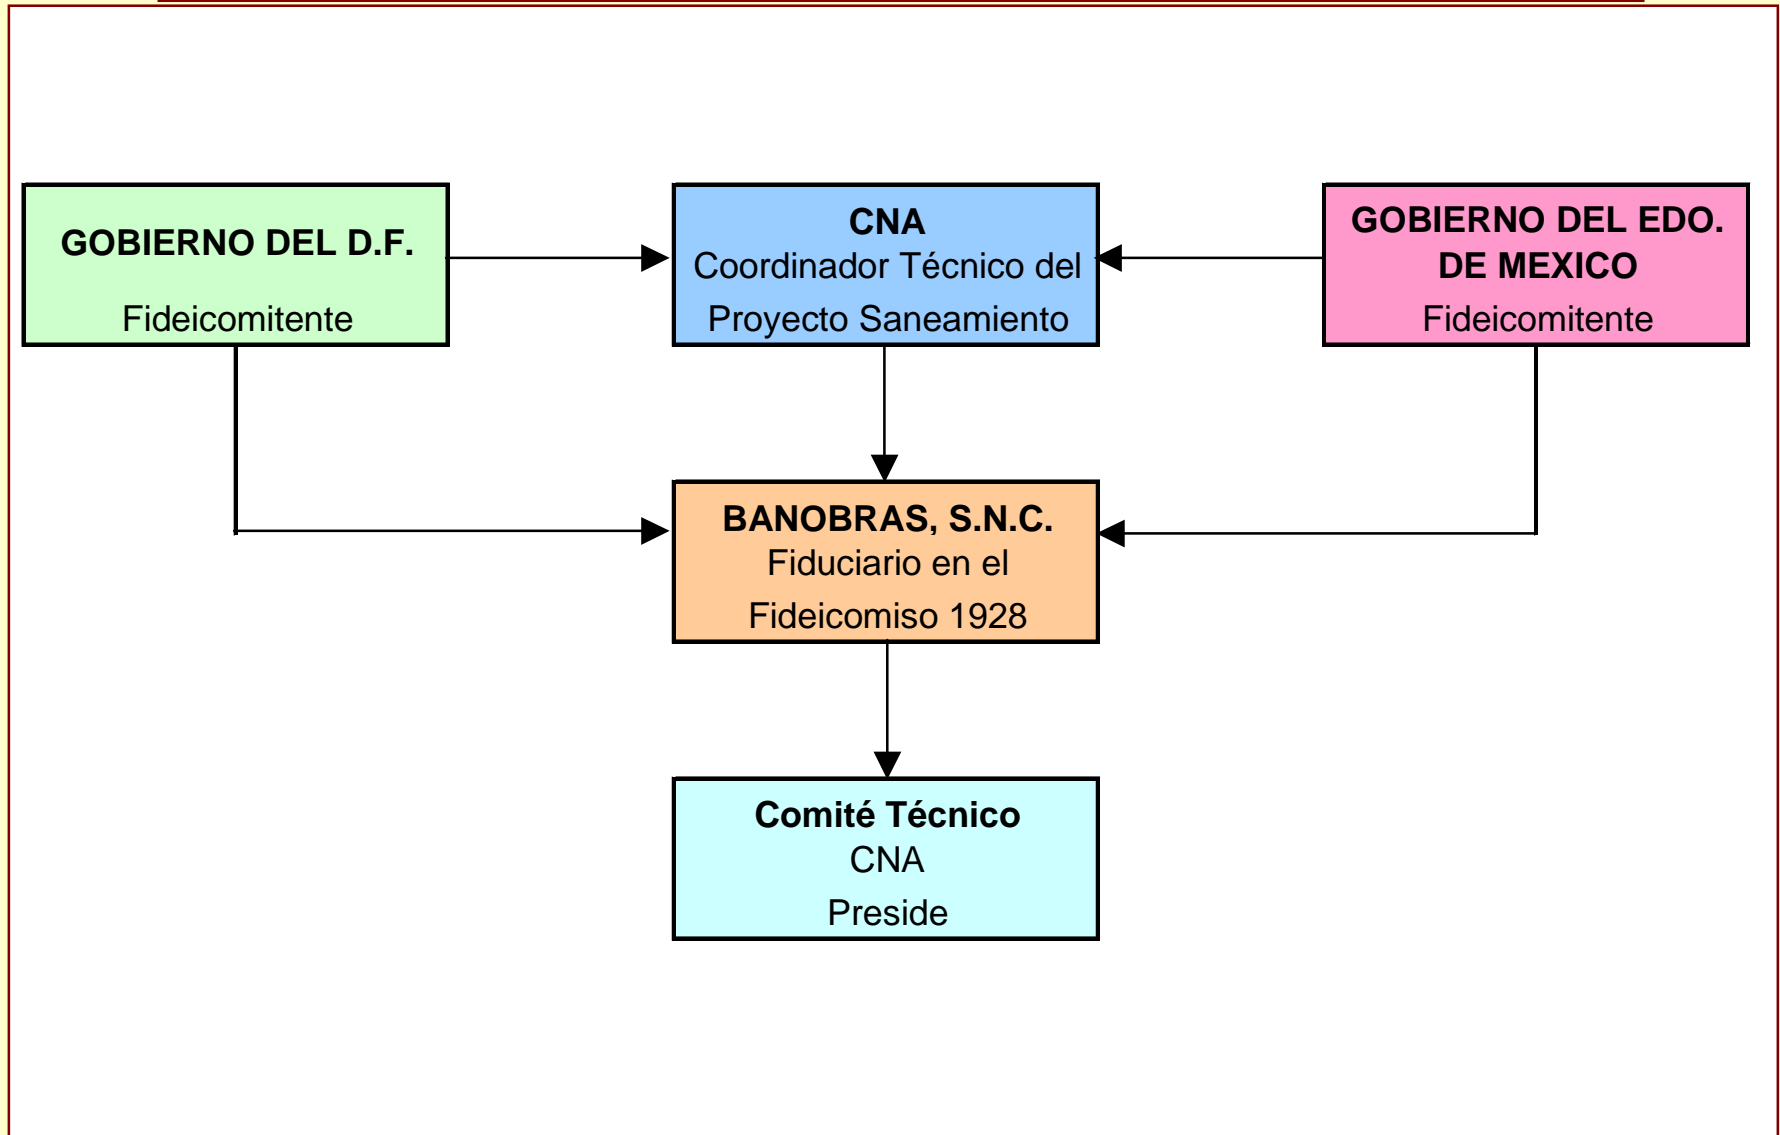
GOBIERNO DEL D.F.

Fideicomitente

CNA
Coordinador Técnico del
Proyecto Saneamiento

GOBIERNO DEL EDO. DE MEXICO
Fideicomitente

BANOBRAS, S.N.C.
Fiduciario en el
Fideicomiso 1928

Comité Técnico
CNA
Preside